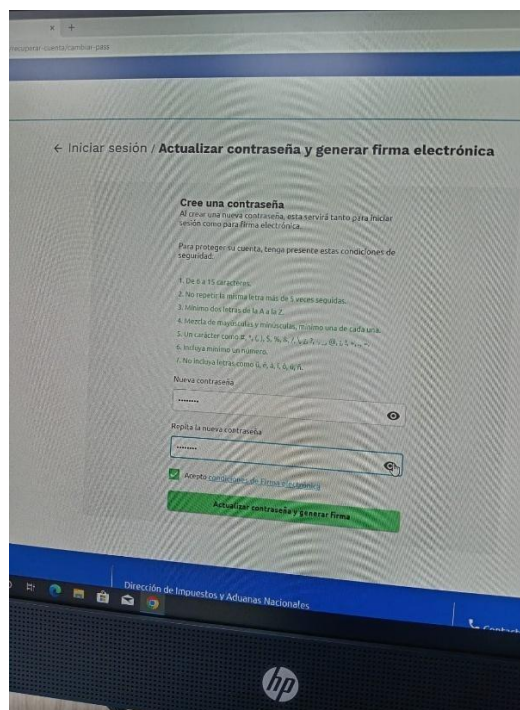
× +

recuperar-cuenta/cambiar-pass

← Iniciar sesión / Actualizar contraseña y generar firma electrónica

Cree una contraseña
Al crear una nueva contraseña, esta servirá tanto para iniciar sesión como para firma electrónica.

Para proteger su cuenta, tenga presente estas condiciones de seguridad:

1. De 8 a 15 caracteres.
2. No repetir la misma letra más de 3 veces seguidas.
3. Mínimo dos letras de la A a la Z.
4. Mezcla de mayúsculas y minúsculas, mínimo una de cada una.
5. Un carácter como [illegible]
6. Incluya mínimo un número.
7. No incluya letras como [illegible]

Nueva contraseña

••••••••

Repita la nueva contraseña

••••••••

Acepto condiciones de firma electrónica

Actualizar contraseña y generar firma

Dirección de Impuestos y Aduanas Nacionales

Contact

hp